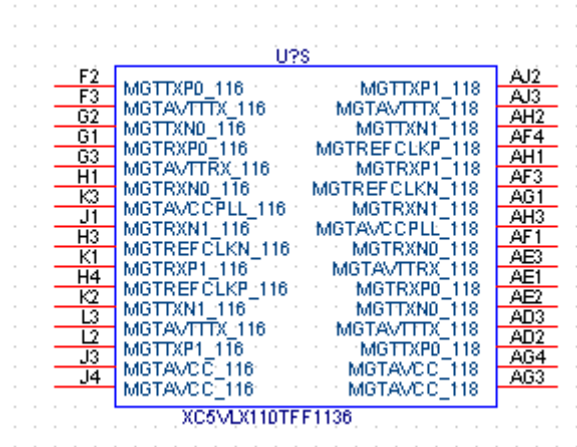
U?S

F2 MGTTXP0_116
F3 MGTAVTTTX_116
G2 MGTTXN0_116
G1 MGTRXP0_116
G3 MGTAVTTRX_116
H1 MGTRXN0_116
K3 MGTAVCCPLL_116
J1 MGTRXN1_116
H3 MGTREFCLKN_116
K1 MGTRXP1_116
H4 MGTREFCLKP_116
K2 MGTTXN1_116
L3 MGTAVTTTX_116
L2 MGTTXP1_116
J3 MGTAVCC_116
J4 MGTAVCC_116

MGTTXP1_118 AJ2
MGTAVTTTX_118 AJ3
MGTTXN1_118 AH2
MGTREFCLKP_118 AF4
MGTRXP1_118 AH1
MGTREFCLKN_118 AF3
MGTRXN1_118 AG1
MGTAVCCPLL_118 AH3
MGTRXN0_118 AF1
MGTAVTTRX_118 AE3
MGTRXP0_118 AE1
MGTTXN0_118 AE2
MGTAVTTTX_118 AD3
MGTTXP0_118 AD2
MGTAVCC_118 AG4
MGTAVCC_118 AG3

XC5VLX110TFF1136